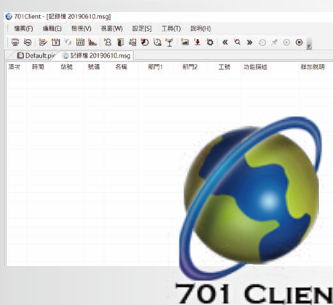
701Client - [記錄檔 20190610.msg]

檔案(F) 編輯(E) 檢視(V) 表單(W) 設定(S) 工具(T) 說明(H)

Default.pi 記錄檔 20190610.msg

| 項次 | 時間 | 卡號 | 號碼 | 名稱 | 部門1 | 部門2 | 工號 | 功能描述 | 聯合說明 |
|---|---|---|---|---|---|---|---|---|---|

701 CLIEN